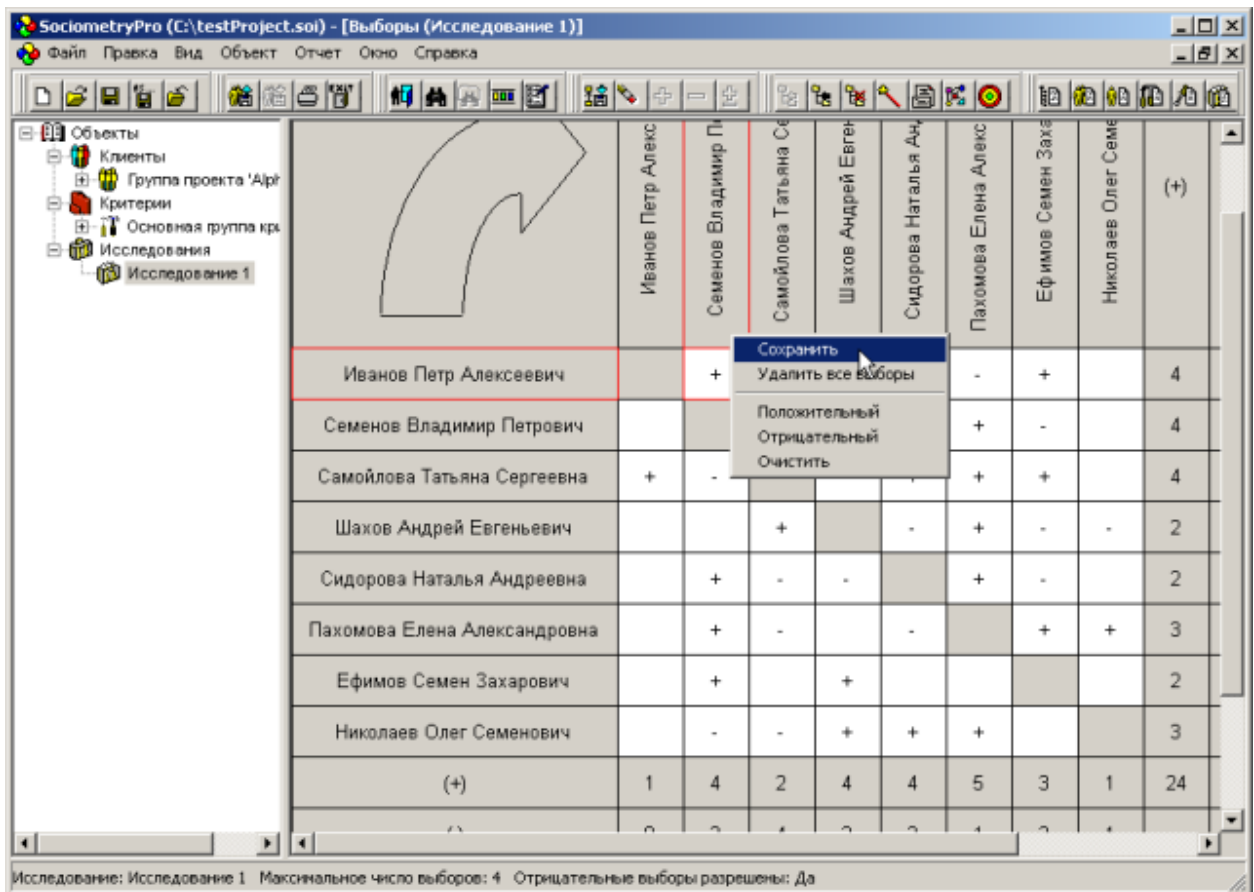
SociometryPro (C:\testProject.soi) - [Выборы (Исследование 1)]

Файл Правка Вид Объект Отчет Окно Справка

Объекты
Клиенты
Группа проекта 'Alph
Критерии
Основная группа кр
Исследования
Исследование 1

| | Иванов Петр Алекс | Семенов Владимир П | Самойлова Татьяна Се | Шахов Андрей Евген | Сидорова Наталья Ан | Пахомова Елена Алекс | Ефимов Семен Заха | Николаев Олег Семе | (+) |
|---|---|---|---|---|---|---|---|---|---|
| Иванов Петр Алексеевич | | + | | | | - | + | | 4 |
| Семенов Владимир Петрович | | | | | | + | - | | 4 |
| Самойлова Татьяна Сергеевна | + | - | | | + | + | + | | 4 |
| Шахов Андрей Евгеньевич | | | + | | - | + | - | - | 2 |
| Сидорова Наталья Андреевна | | + | - | - | | + | - | | 2 |
| Пахомова Елена Александровна | | + | - | | - | | + | + | 3 |
| Ефимов Семен Захарович | | + | | + | | | | | 2 |
| Николаев Олег Семенович | | - | - | + | + | + | | | 3 |
| (+) | 1 | 4 | 2 | 4 | 4 | 5 | 3 | 1 | 24 |

Сохранить
Удалить все выборы
Положительный
Отрицательный
Очистить

Исследование: Исследование 1 Максимальное число выборов: 4 Отрицательные выборы разрешены: Да